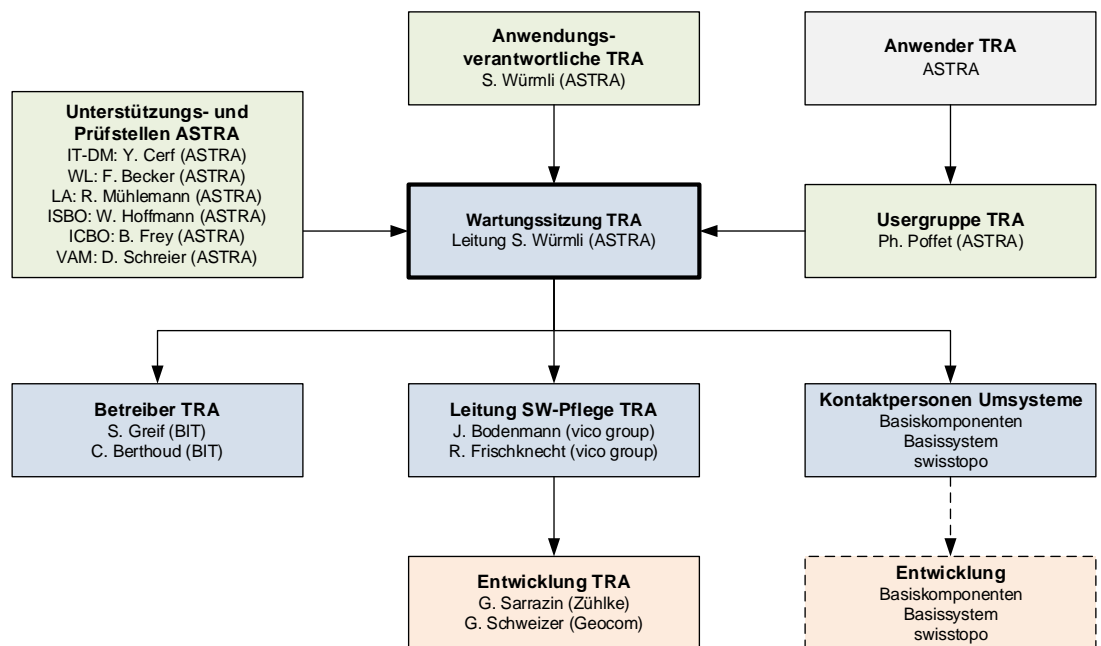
Anwendungsverantwortliche TRA
S. Würmli (ASTRA)

Anwender TRA
ASTRA

Unterstützungs- und Prüfstellen ASTRA
IT-DM: Y. Cerf (ASTRA)
WL: F. Becker (ASTRA)
LA: R. Mühlemann (ASTRA)
ISBO: W. Hoffmann (ASTRA)
ICBO: B. Frey (ASTRA)
VAM: D. Schreier (ASTRA)

Wartungssitzung TRA
Leitung S. Würmli (ASTRA)

Usergruppe TRA
Ph. Poffet (ASTRA)

Betreiber TRA
S. Greif (BIT)
C. Berthoud (BIT)

Leitung SW-Pflege TRA
J. Bodenmann (vico group)
R. Frischknecht (vico group)

Kontaktpersonen Umsysteme
Basiskomponenten
Basissystem
swisstopo

Entwicklung TRA
G. Sarrazin (Zühlke)
G. Schweizer (Geocom)

Entwicklung
Basiskomponenten
Basissystem
swisstopo